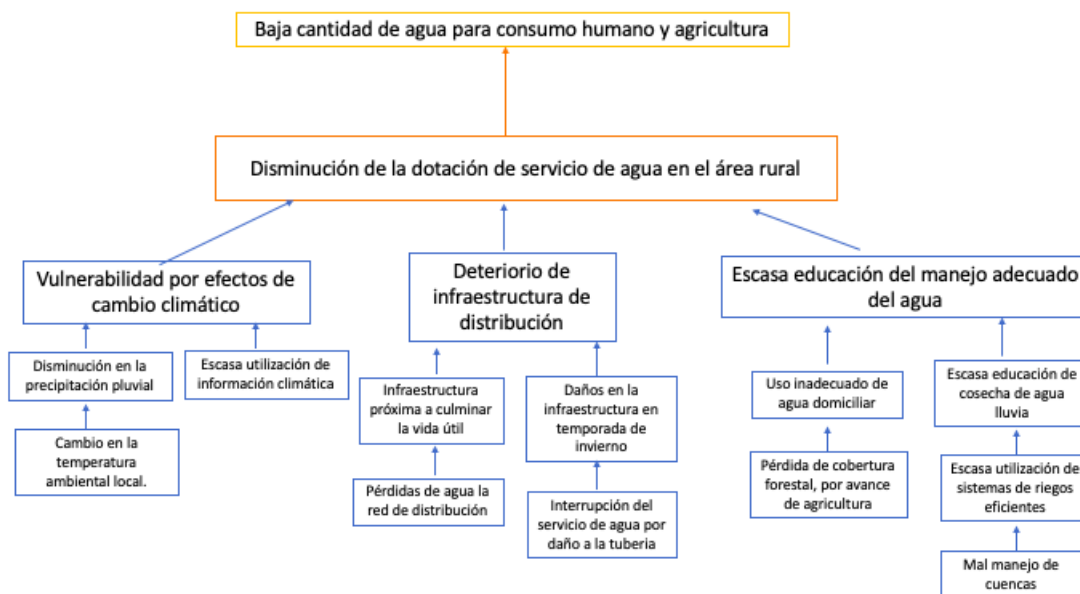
Baja cantidad de agua para consumo humano y agricultura

Disminución de la dotación de servicio de agua en el área rural

Vulnerabilidad por efectos de cambio climático

Disminución en la precipitación pluvial

Cambio en la temperatura ambiental local.

Escasa utilización de información climática

Deterioro de infraestructura de distribución

Infraestructura próxima a culminar la vida útil

Pérdidas de agua la red de distribución

Daños en la infraestructura en temporada de invierno

Interrupción del servicio de agua por daño a la tuberia

Escasa educación del manejo adecuado del agua

Uso inadecuado de agua domiciliar

Pérdida de cobertura forestal, por avance de agricultura

Escasa educación de cosecha de agua lluvia

Escasa utilización de sistemas de riegos eficientes

Mal manejo de cuencas